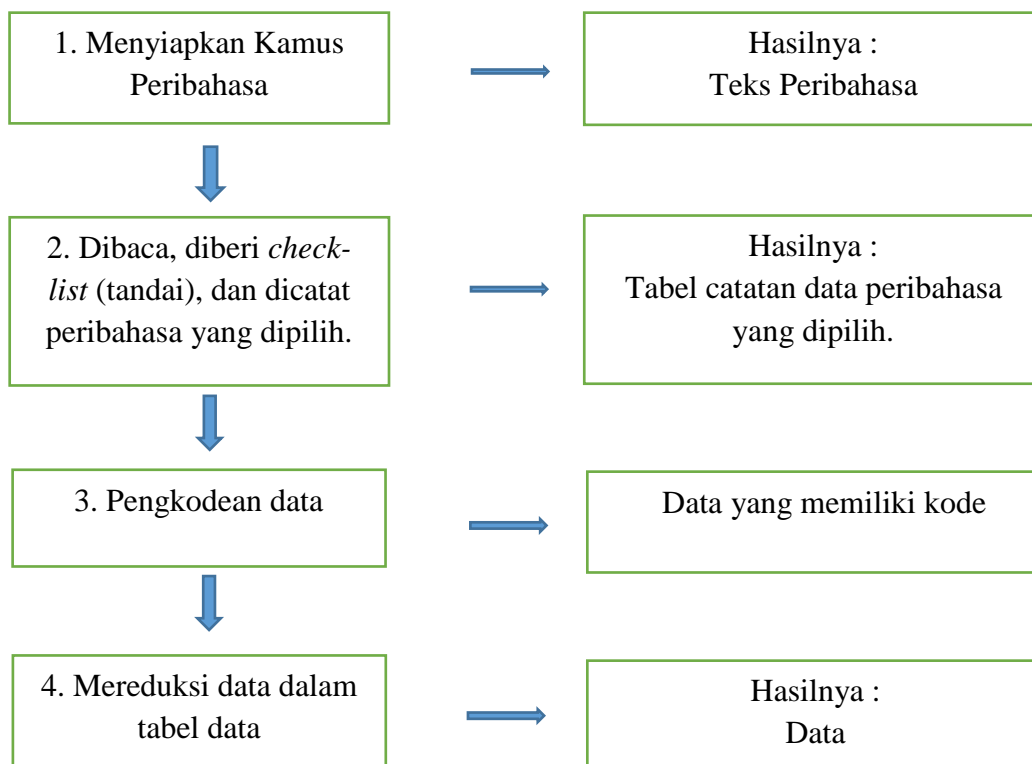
1. Menyiapkan Kamus Peribahasa

Hasilnya :
Teks Peribahasa

2. Dibaca, diberi *check-list* (tandai), dan dicatat peribahasa yang dipilih.

Hasilnya :
Tabel catatan data peribahasa yang dipilih.

3. Pengkodean data

Data yang memiliki kode

4. Mereduksi data dalam tabel data

Hasilnya :
Data